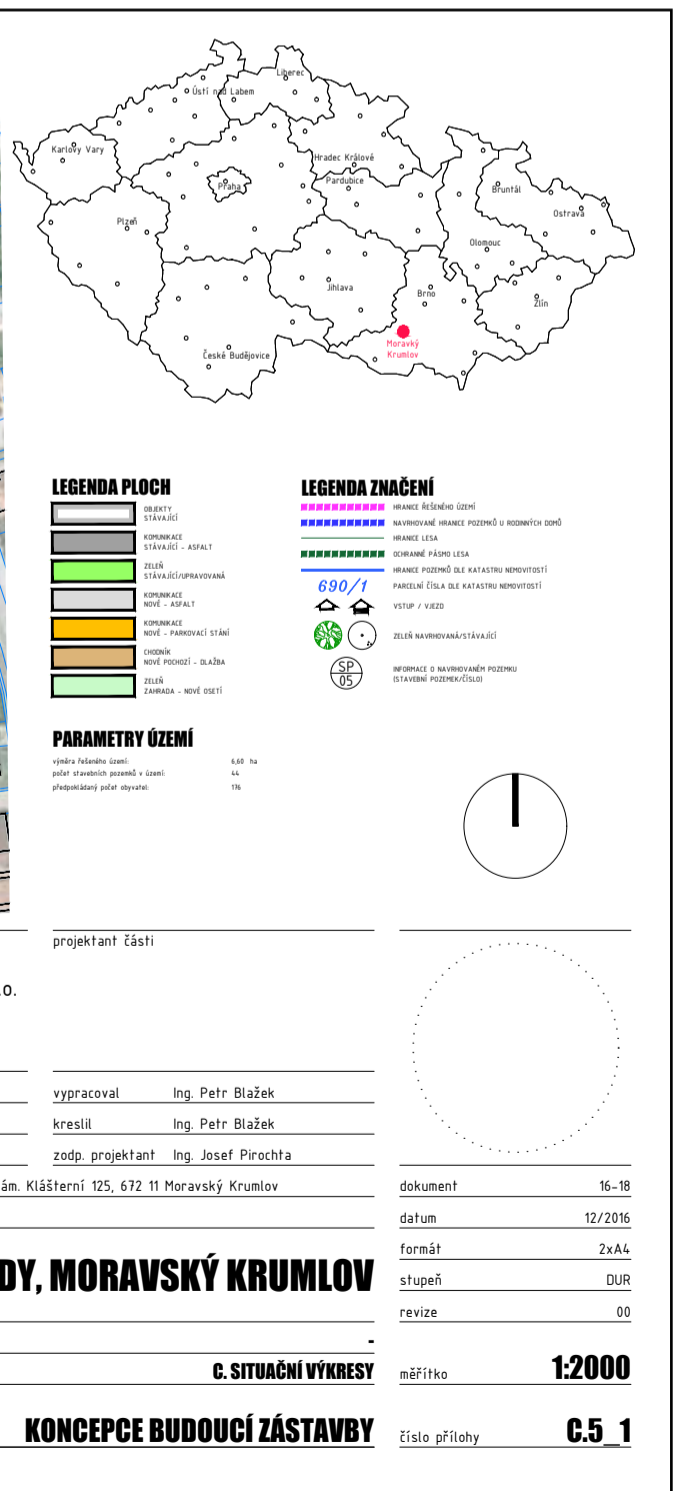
Liberec
Ústí nad Labem
Karlovy Vary
Hradec Králové
Pardubice
Praha
Bruntál
Ostrava
Plzeň
Olomouc
Jihlava
Brno
Zlín
Moravský Krumlov
České Budějovice

LEGENDA PLOCH
OBJEKTY STÁVAJÍCÍ
KOMUNIKACE STÁVAJÍCÍ - ASFALT
ZELEŇ STÁVAJÍCÍ/UPRAVOVANÁ
KOMUNIKACE NOVÉ - ASFALT
KOMUNIKACE NOVÉ - PARKOVACÍ STÁNÍ
CHODNÍK NOVÉ POCHOZÍ - DLAŽBA
ZELEŇ ZAHRADA - NOVÉ OSETÍ

LEGENDA ZNAČENÍ
HRANICE ŘEŠENÉHO ÚZEMÍ
NAVRHOVANÉ HRANICE POZEMKŮ U RODINNÝCH DOMŮ
HRANICE LESA
OCHRANNÉ PÁSMO LESA
HRANICE POZEMKŮ DLE KATASTRU NEMOVITOSTÍ
690/1 PARCELNÍ ČÍSLA DLE KATASTRU NEMOVITOSTÍ
VSTUP / VJEZD
ZELEŇ NAVRHOVANÁ/STÁVAJÍCÍ
SP 05 INFORMACE O NAVRHOVANÉM POZEMKU (STAVEBNÍ POZEMEK/ČÍSLO)

PARAMETRY ÚZEMÍ
výměra řešeného území: 6,60 ha
počet stavebních pozemků v území: 44
předpokládaný počet obyvatel: 176

projektant části
o.
vypracoval Ing. Petr Blažek
kreslil Ing. Petr Blažek
zodp. projektant Ing. Josef Pirochta
ám. Klášterní 125, 672 11 Moravský Krumlov

| dokument | 16-18 |
|---|---|
| datum | 12/2016 |
| formát | 2xA4 |
| stupeň | DUR |
| revize | 00 |

DY, MORAVSKÝ KRUMLOV
-
C. SITUAČNÍ VÝKRESY
měřítko 1:2000
KONCEPCE BUDOUCÍ ZÁSTAVBY
číslo přílohy C.5_1